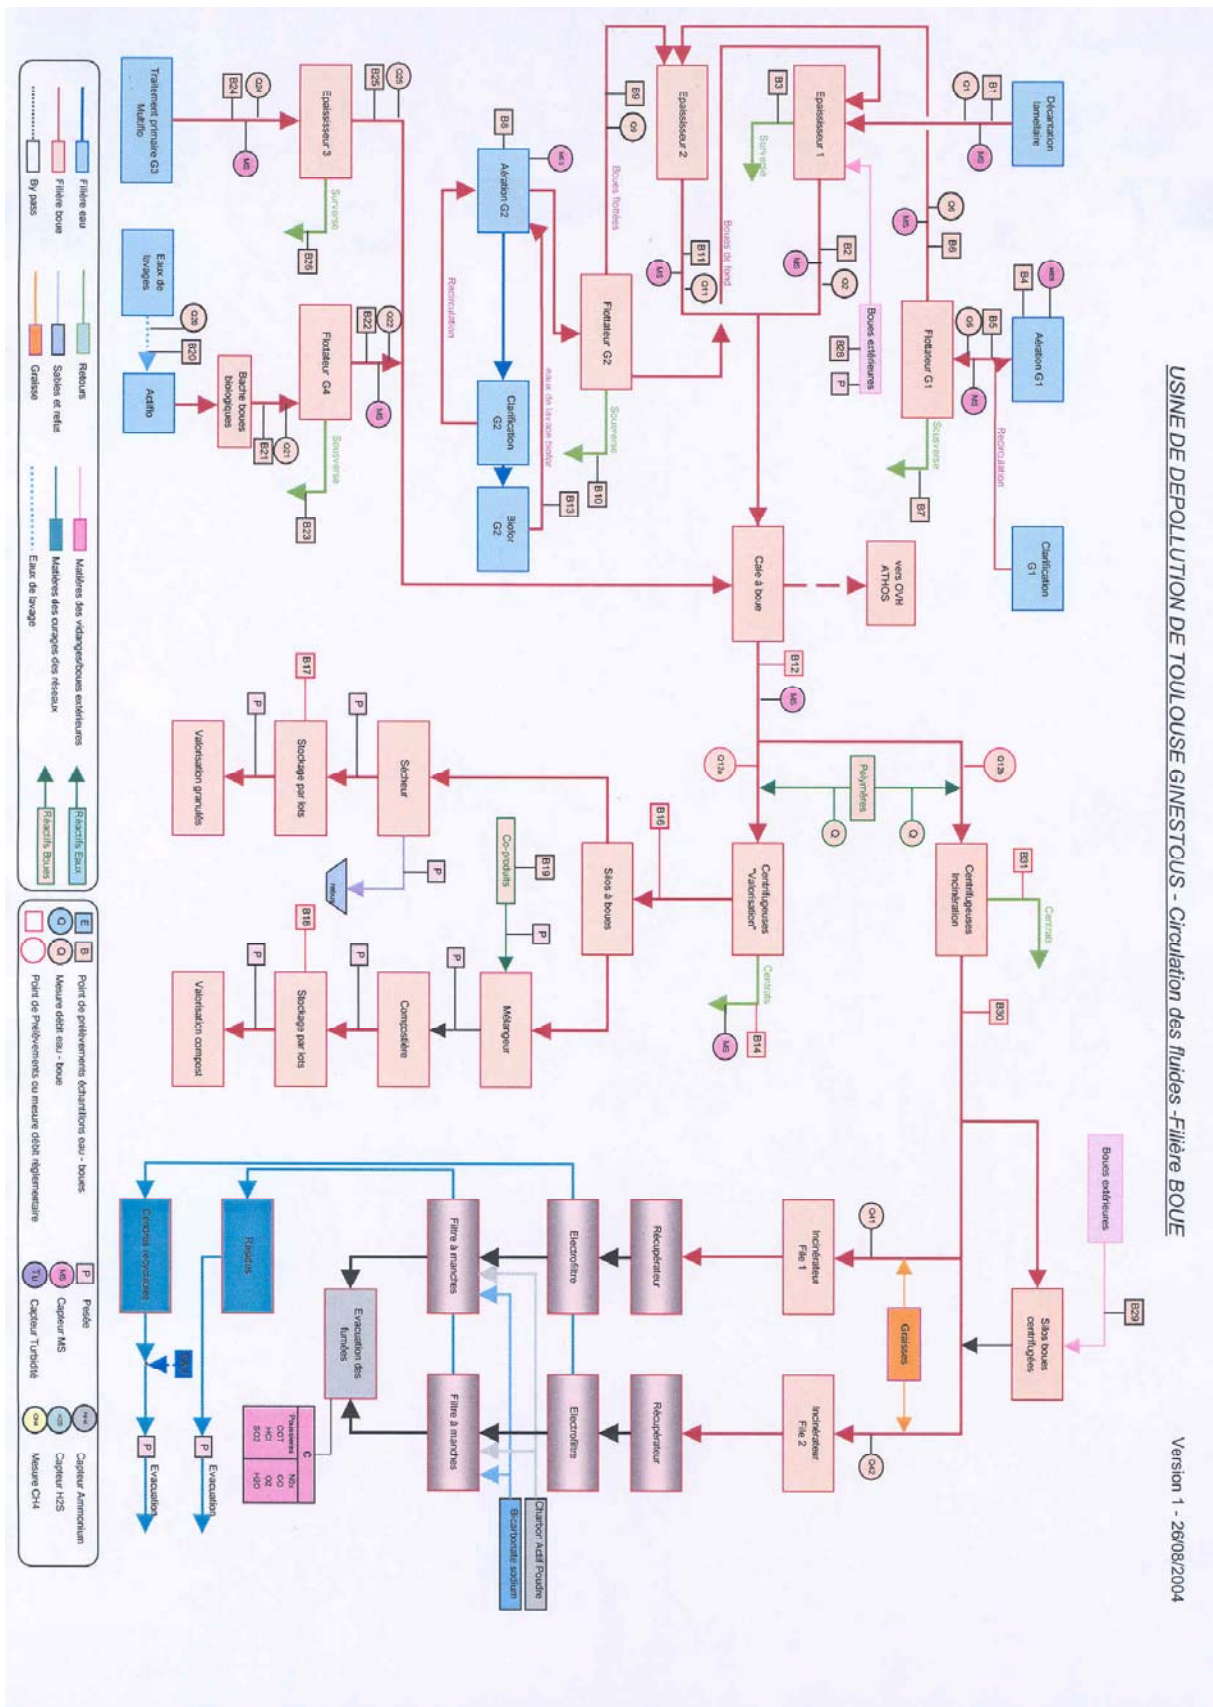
USINE DE DEPOLLUTION DE TOULOUSE GINESTOUS - Circulation des fluides -Filière BOUE

Version 1 - 26/08/2004

Décantation lamellaire

Q1

B1

MS

Epaississeur 1

B3

Surverse

Epaississeur 2

B9

Q9

Boues flottées

Boues de fond

B11

Q11

MS

Q6

B6

MS

B2

Q2

MS

Boues extérieures

B28

P

Flottateur G1

Q5

B5

MS

B4

MS

Aération G1

Recirculation

Surverse

B7

Clarification G1

Aération G2

B8

MS

Recirculation

Flottateur G2

Surverse

B10

eaux de lavage biofor

Clarification G2

Biofor G2

B13

Cuve à boue

vers OVH ATHOS

B12

MS

Traitement primaire G3 Multiflo

B24

Q24

MS

Epaississeur 3

B25

Q25

Surverse

B16

Eaux de lavages

Q20

B20

Actiflo

Bache boues biologiques

B21

Q21

Flottateur G4

B22

Q22

MS

Surverse

B23

Q13b

Q13a

Polymères

Q

Q

Centrifugeuses Incinération

B31

Centrats

B30

Centrifugeuses "Valorisation"

Centrats

B14

MS

B15

Silos à boues

Co-produits

B19

P

Mélangeur

P

Composteur

P

Stockage par lots

B18

P

Valorisation compost

Sécheur

P

P

Stockage par lots

B17

P

Valorisation granulés

Boues extérieures

B29

Silos boues centrifugées

Q41

Incinérateur File 1

Graisses

Incinérateur File 2

Q42

Récupérateur

Récupérateur

Electrofiltre

Electrofiltre

Filtre à manches

Filtre à manches

Evacuation des fumées

C

Poussières

NOx

HCl

CO

SO2

H2O

Charbon Actif Poudre

Bicarbonate sodium

Résidus

Cendres recyclables

Evacuation

Evacuation

P

P

Filière eau

Filière boue

By pass

Retours

Sables et refus

Graisse

Matières des vidanges/boues extérieures

Matières des curages des réseaux

Eaux de lavage

Réactifs Eaux

Réactifs Boues

E

B

Point de prélèvements échantillons eau - boues

Q

Q

Mesure débit eau - boue

Point de Prélèvements ou mesure débit réglementaire

P

Pesée

MS

Capteur MS

TU

Capteur Turbidité

Capteur Ammonium

H2S

Capteur H2S

CH4

Mesure CH4